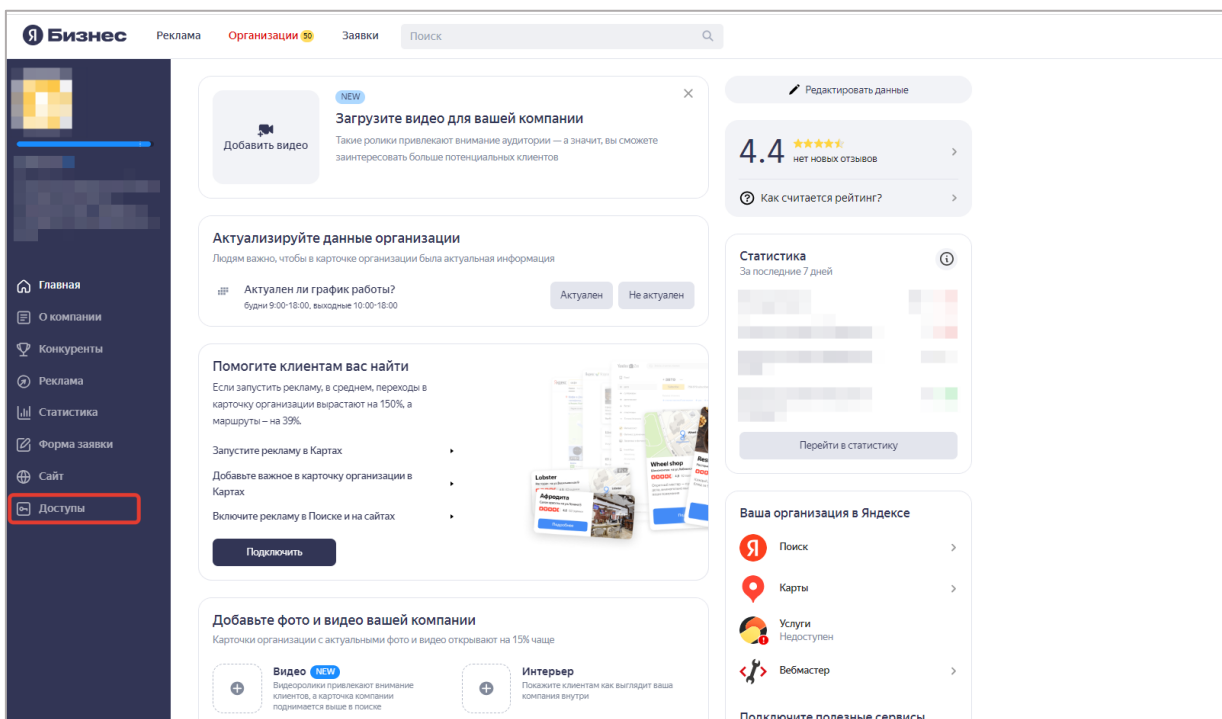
Я Бизнес Реклама Организации 50 Заявки Поиск

Главная
О компании
Конкуренты
Реклама
Статистика
Форма заявки
Сайт
Доступы

Добавить видео

NEW
Загрузите видео для вашей компании
Такие ролики привлекают внимание аудитории — а значит, вы сможете заинтересовать больше потенциальных клиентов

Актуализируйте данные организации
Людям важно, чтобы в карточке организации была актуальная информация

Актуален ли график работы?
будни 9:00–18:00, выходные 10:00–18:00

Актуален Не актуален

Помогите клиентам вас найти
Если запустить рекламу, в среднем, переходы в карточку организации вырастают на 150%, а маршруты – на 39%.

Запустите рекламу в Картах
Добавьте важное в карточку организации в Картах
Включите рекламу в Поиске и на сайтах

Подключить

Lobster
Афродита
Wheel shop

Добавьте фото и видео вашей компании
Карточки организации с актуальными фото и видео открывают на 15% чаще

Видео NEW
Видеоролики привлекают внимание клиентов, а карточка компании поднимается выше в поиске

Интерьер
Покажите клиентам как выглядит ваша компания внутри

Редактировать данные

4.4 нет новых отзывов

Как считается рейтинг?

Статистика
За последние 7 дней

Перейти в статистику

Ваша организация в Яндексе
Поиск
Карты
Услуги
Недоступен
Вебмастер

Подключите полезные сервисы